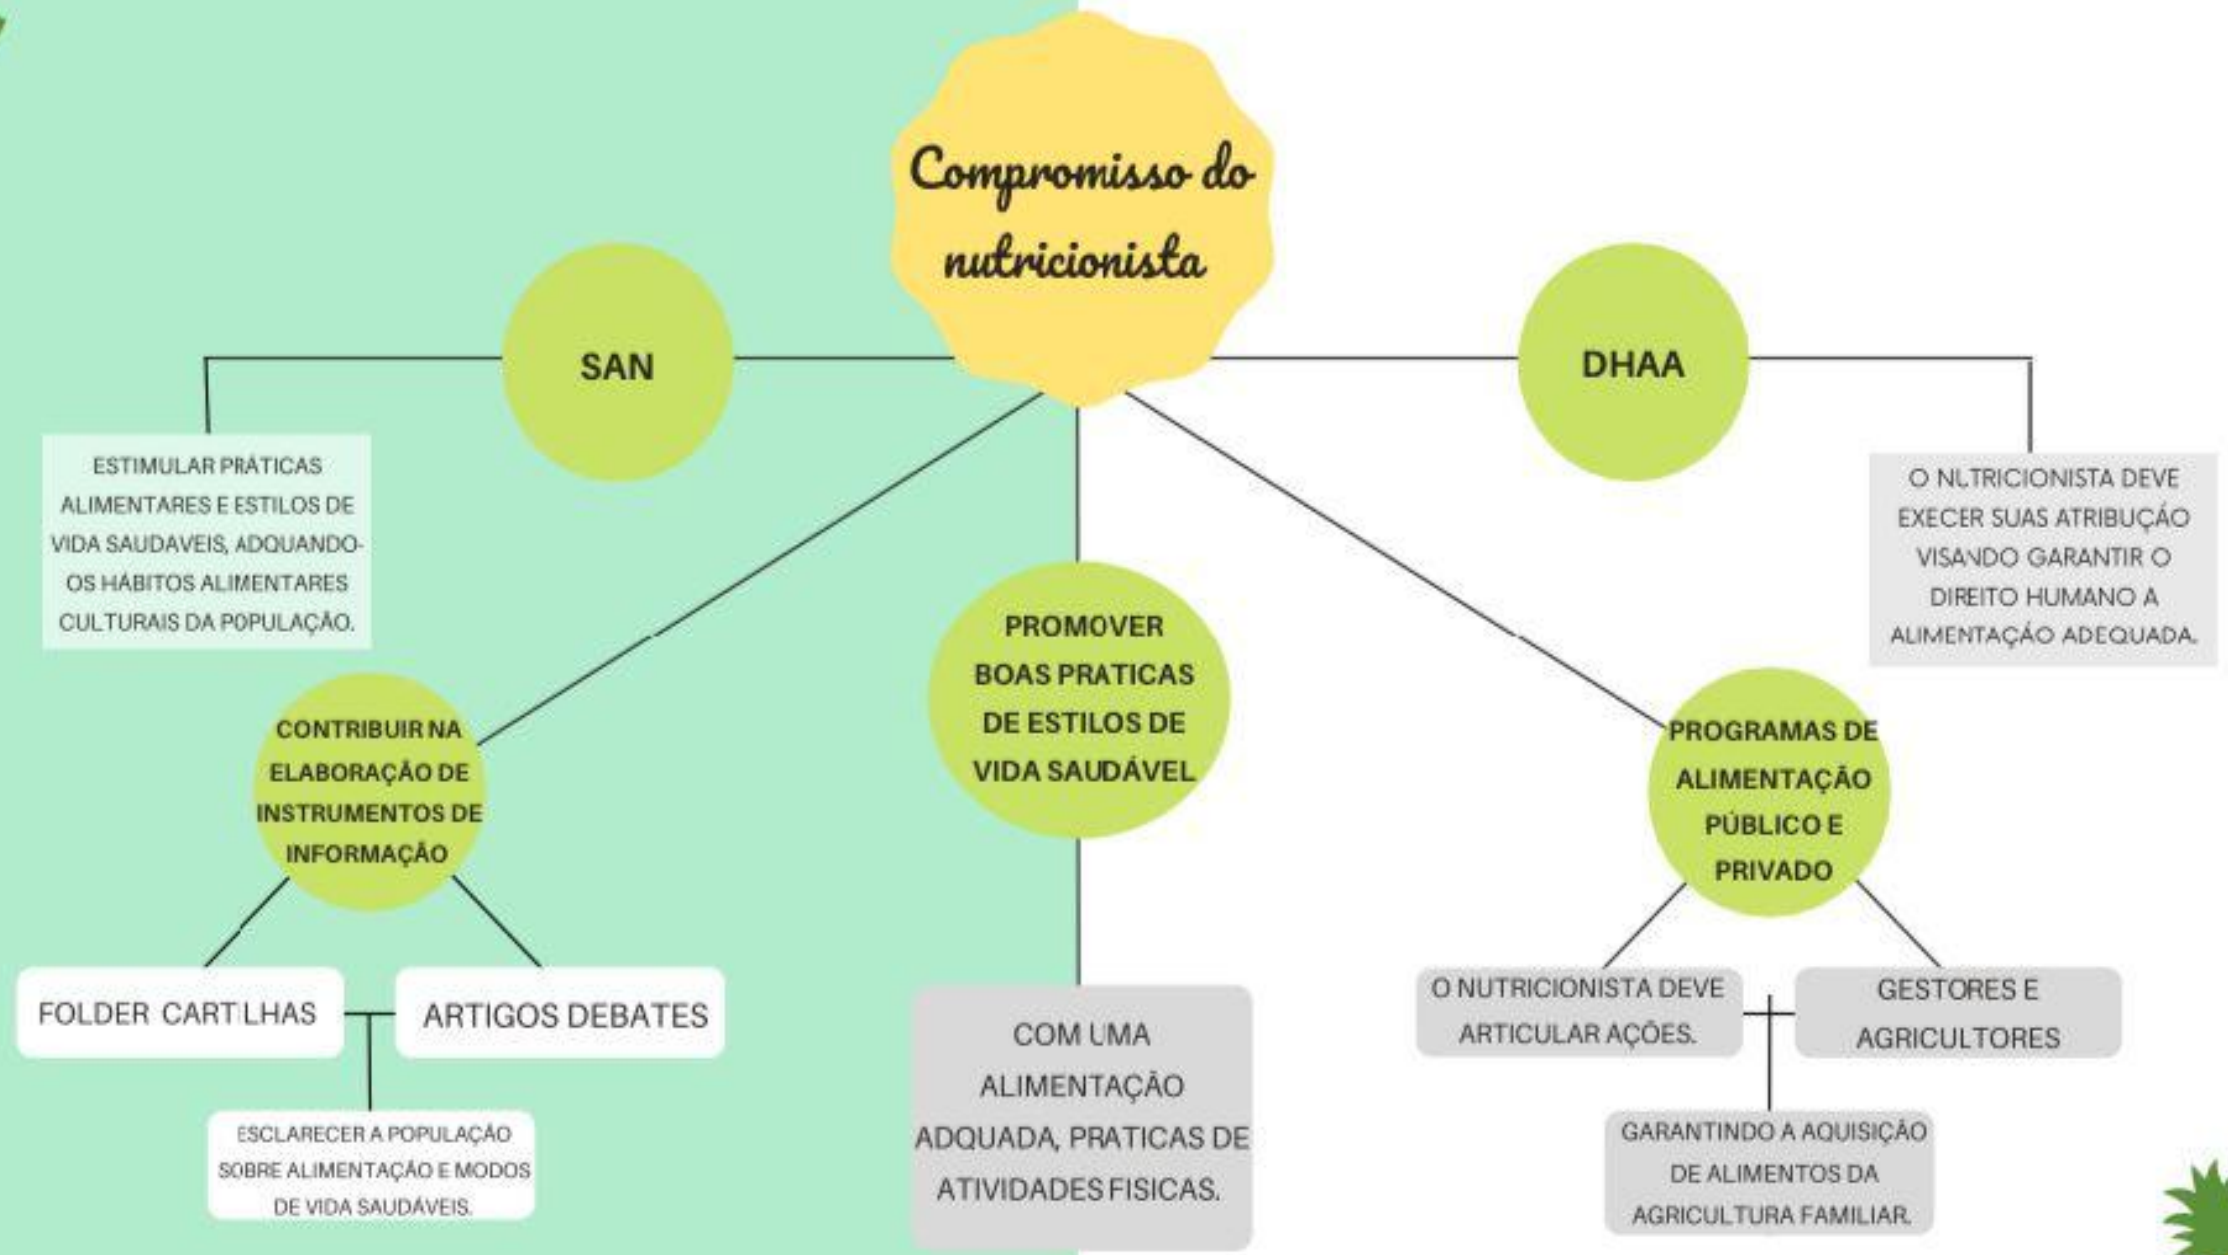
Compromisso do nutricionista

SAN

ESTIMULAR PRÁTICAS ALIMENTARES E ESTILOS DE VIDA SAUDAVEIS, ADQUANDO-OS HÁBITOS ALIMENTARES CULTURAIS DA POPULAÇÃO.

DHAA

O NUTRICIONISTA DEVE EXECER SUAS ATRIBUÇÃO VISANDO GARANTIR O DIREITO HUMANO A ALIMENTAÇÃO ADEQUADA.

CONTRIBUIR NA ELABORAÇÃO DE INSTRUMENTOS DE INFORMAÇÃO

FOLDER CARTILHAS

ARTIGOS DEBATES

ESCLARECER A POPULAÇÃO SOBRE ALIMENTAÇÃO E MODOS DE VIDA SAUDÁVEIS.

PROMOVER BOAS PRATICAS DE ESTILOS DE VIDA SAUDÁVEL

COM UMA ALIMENTAÇÃO ADQUADA, PRATICAS DE ATIVIDADES FISICAS.

PROGRAMAS DE ALIMENTAÇÃO PÚBLICO E PRIVADO

O NUTRICIONISTA DEVE ARTICULAR AÇÕES.

GESTORES E AGRICULTORES

GARANTINDO A AQUISIÇÃO DE ALIMENTOS DA AGRICULTURA FAMILIAR.